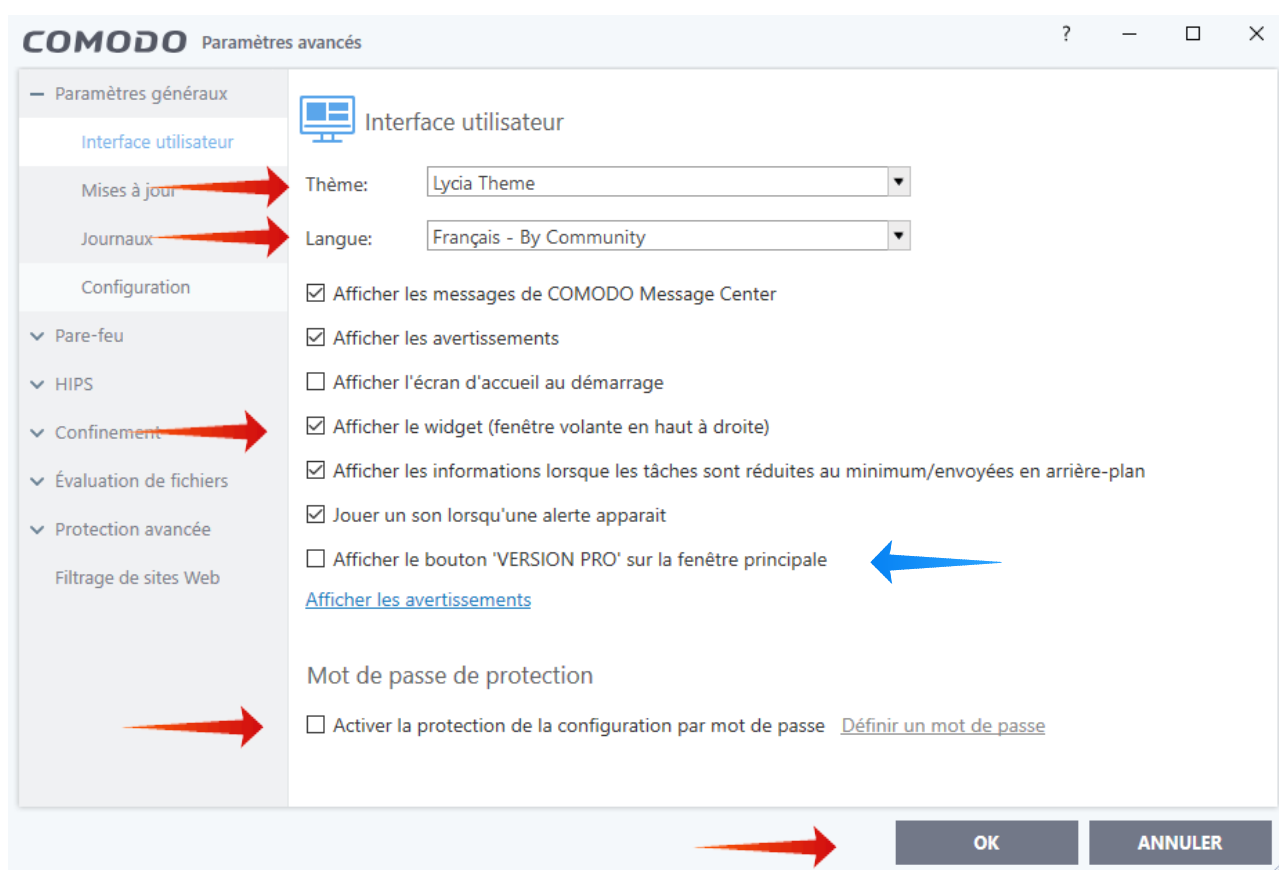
COMODO Paramètres avancés

?

– Paramètres généraux

Interface utilisateur

Mises à jour

Journaux

Configuration

Pare-feu

HIPS

Confinement

Évaluation de fichiers

Protection avancée

Filtrage de sites Web

Interface utilisateur

Thème: Lycia Theme

Langue: Français - By Community

☑ Afficher les messages de COMODO Message Center

☑ Afficher les avertissements

☐ Afficher l'écran d'accueil au démarrage

☑ Afficher le widget (fenêtre volante en haut à droite)

☑ Afficher les informations lorsque les tâches sont réduites au minimum/envoyées en arrière-plan

☑ Jouer un son lorsqu'une alerte apparait

☐ Afficher le bouton 'VERSION PRO' sur la fenêtre principale

Afficher les avertissements

Mot de passe de protection

☐ Activer la protection de la configuration par mot de passe Définir un mot de passe

OK ANNULER